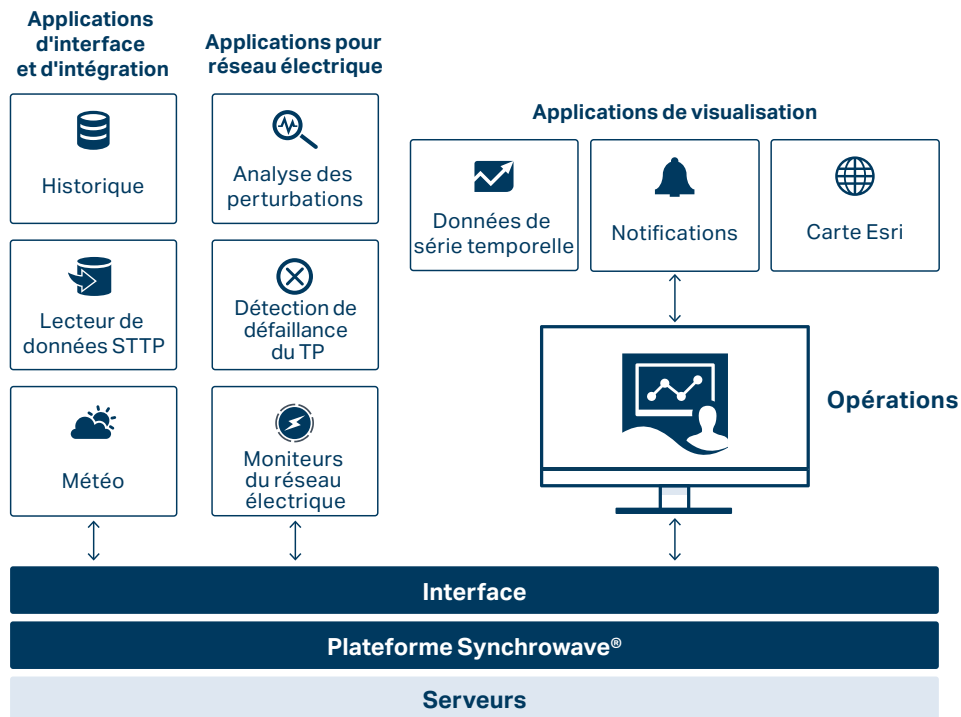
Applications d'interface et d'intégration

Historique

Lecteur de données STTP

Météo

Applications pour réseau électrique

Analyse des perturbations

Détection de défaillance du TP

Moniteurs du réseau électrique

Applications de visualisation

Données de série temporelle

Notifications

Carte Esri

Opérations

Interface

Plateforme Synchrowave®

Serveurs